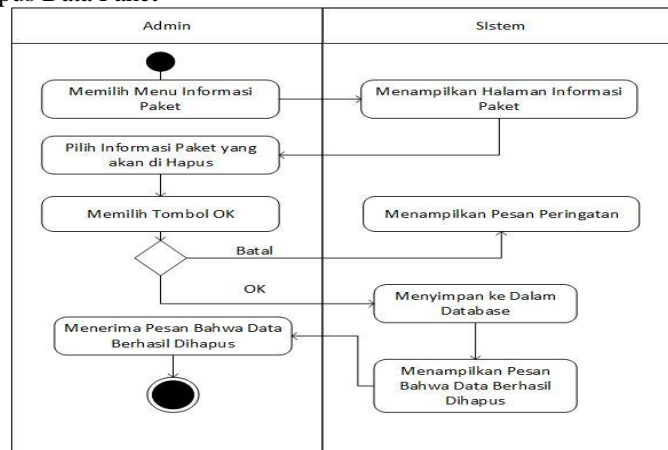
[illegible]pus Data Paket

Admin

Sistem

Memilih Menu Informasi Paket

Menampilkan Halaman Informasi Paket

Pilih Informasi Paket yang akan di Hapus

Memilih Tombol OK

Menampilkan Pesan Peringatan

Batal

OK

Menyimpan ke Dalam Database

Menerima Pesan Bahwa Data Berhasil Dihapus

Menampilkan Pesan Bahwa Data Berhasil Dihapus